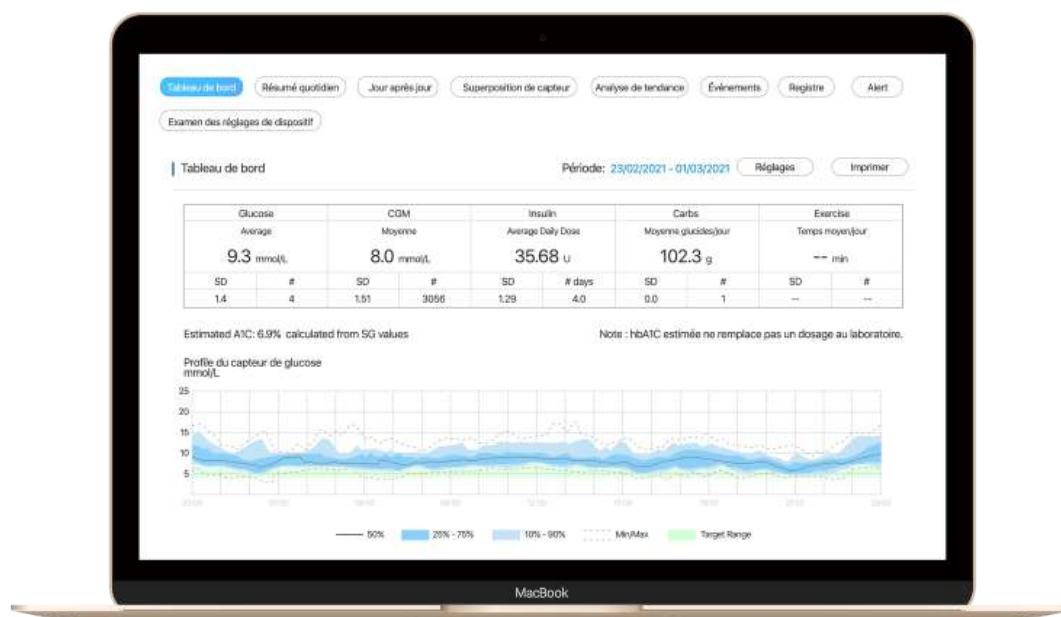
Tableau de bord | Résumé quotidien | Jour après jour | Superposition de capteur | Analyse de tendance | Événements | Registre | Alert | Examen des réglages de dispositif

Tableau de bord

Période: 23/02/2021 - 01/03/2021 | Réglages | Imprimer

| Glucose | | CGM | | Insulin | | Carbs | | Exercise | |
|---|---|---|---|---|---|---|---|---|---|
| Average | | Moyenne | | Average Daily Dose | | Moyenne glucides/jour | | Temps moyen/jour | |
| 9.3 mmol/L | | 8.0 mmol/L | | 35.68 U | | 102.3 g | | -- min | |
| SD | # | SD | # | SD | # days | SD | # | SD | # |
| 1.4 | 4 | 1.51 | 3056 | 1.29 | 4.0 | 0.0 | 1 | -- | -- |

Estimated A1C: 6.9% calculated from SG values

Note : hbA1C estimée ne remplace pas un dosage au laboratoire.

Profile du capteur de glucose
mmol/L

25
20
15
10
5

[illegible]

50% | 25% - 75% | 10% - 90% | Min/Max | Target Range

MacBook